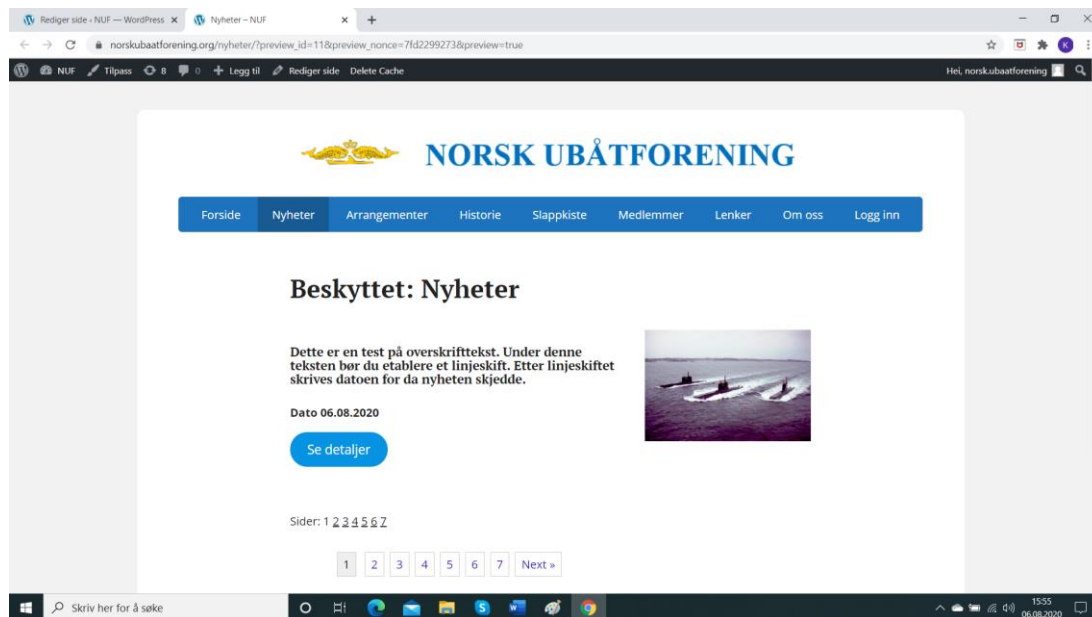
Rediger side ‹ NUF — WordPress ×
Nyheter – NUF ×
+

norskubaatforening.org/nyheter/?preview_id=11&preview_nonce=7fd2299273&preview=true

NUF Tilpass 8 0 + Legg til Rediger side Delete Cache
Hei, norsk.ubaatforening

NORSK UBÅTFORENING

Forside Nyheter Arrangementer Historie Slappkiste Medlemmer Lenker Om oss Logg inn

Beskyttet: Nyheter

Dette er en test på overskrifttekst. Under denne teksten bør du etablere et linjeskift. Etter linjeskiftet skrives datoen for da nyheten skjedde.

Dato 06.08.2020

Se detaljer

Sider: 1 2 3 4 5 6 7

1 2 3 4 5 6 7 Next »

Skriv her for å søke

15:55
06.08.2020